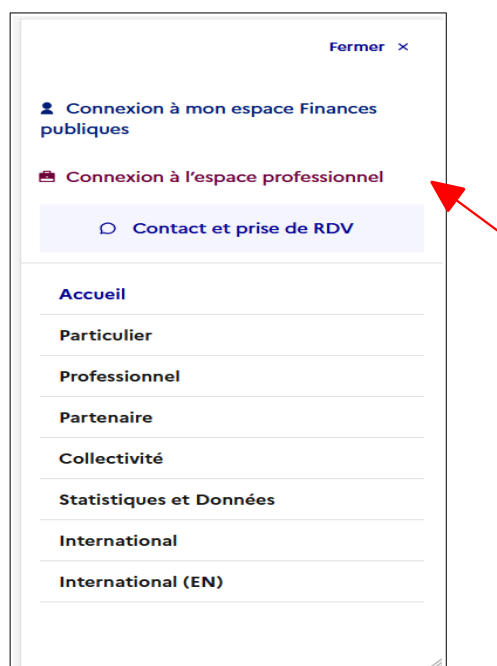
Fermer ×

Connexion à mon espace Finances publiques

Connexion à l’espace professionnel

Contact et prise de RDV

Accueil

Particulier

Professionnel

Partenaire

Collectivité

Statistiques et Données

International

International (EN)